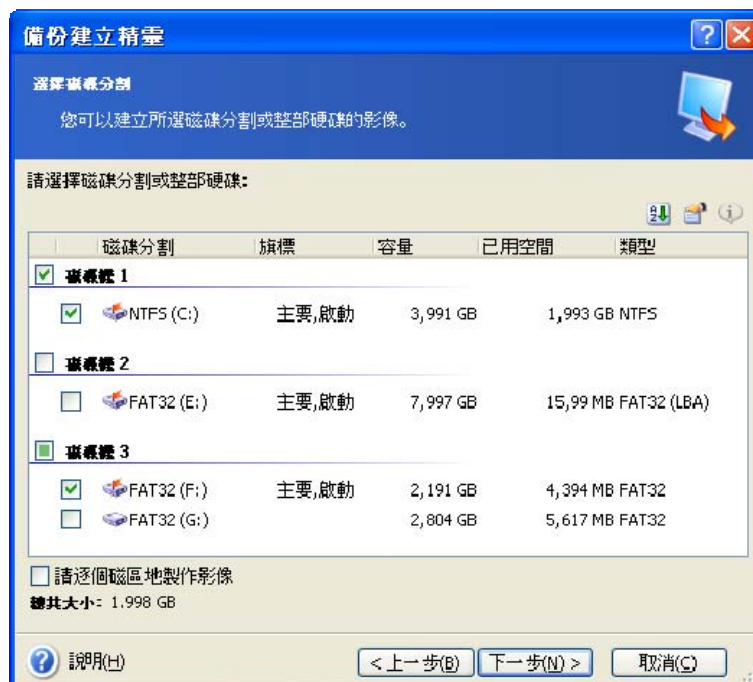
備份建立精靈

選擇磁碟分割

您可以建立所選磁碟分割或整部硬碟的影像。

請選擇磁碟分割或整部硬碟:

| | 磁碟分割 | 旗標 | 容量 | 已用空間 | 類型 |
|---|---|---|---|---|---|
| 磁碟機 1 | | | | | |
| | NTFS (C:) | 主要,啟動 | 3,991 GB | 1,993 GB | NTFS |
| 磁碟機 2 | | | | | |
| | FAT32 (E:) | 主要,啟動 | 7,997 GB | 15,99 MB | FAT32 (LBA) |
| 磁碟機 3 | | | | | |
| | FAT32 (F:) | 主要,啟動 | 2,191 GB | 4,394 MB | FAT32 |
| | FAT32 (G:) | | 2,804 GB | 5,617 MB | FAT32 |

請逐個磁區地製作影像

總共大小: 1.998 GB

說明(H)

< 上一步(B)

下一步(N) >

取消(C)